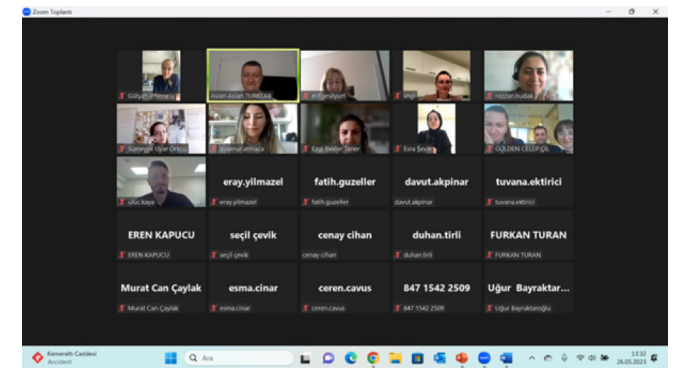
Zoom Toplantı

Gülşen iPhone'u
Aslan Aslan TURKKAN
elifşenyurt
sngl
rezzan.budak
Sümeyye Uyar Orkçü
aysenur.atmaca
Ezgi Bekler Taner
Esra Şevik
GÜLDEN CELEP ÇİL
ufuc.kaya
eray.yilmazel
eray.yilmazel
fatih.guzeller
fatih.guzeller
davut.akpinar
davut.akpinar
tuvana.ektirici
tuvana.ektirici
EREN KAPUCU
EREN KAPUCU
seçil çevik
seçil çevik
cenay cihan
cenay cihan
duhan.tirli
duhan.tirli
FURKAN TURAN
FURKAN TURAN
Murat Can Çaylak
Murat Can Çaylak
esma.cinar
esma.cinar
ceren.cavus
ceren.cavus
847 1542 2509
847 1542 2509
Uğur Bayraktar...
Uğur Bayraktaroğlu

Kemeraltı Caddesi
Accident
Ara
13:32
26.05.2023